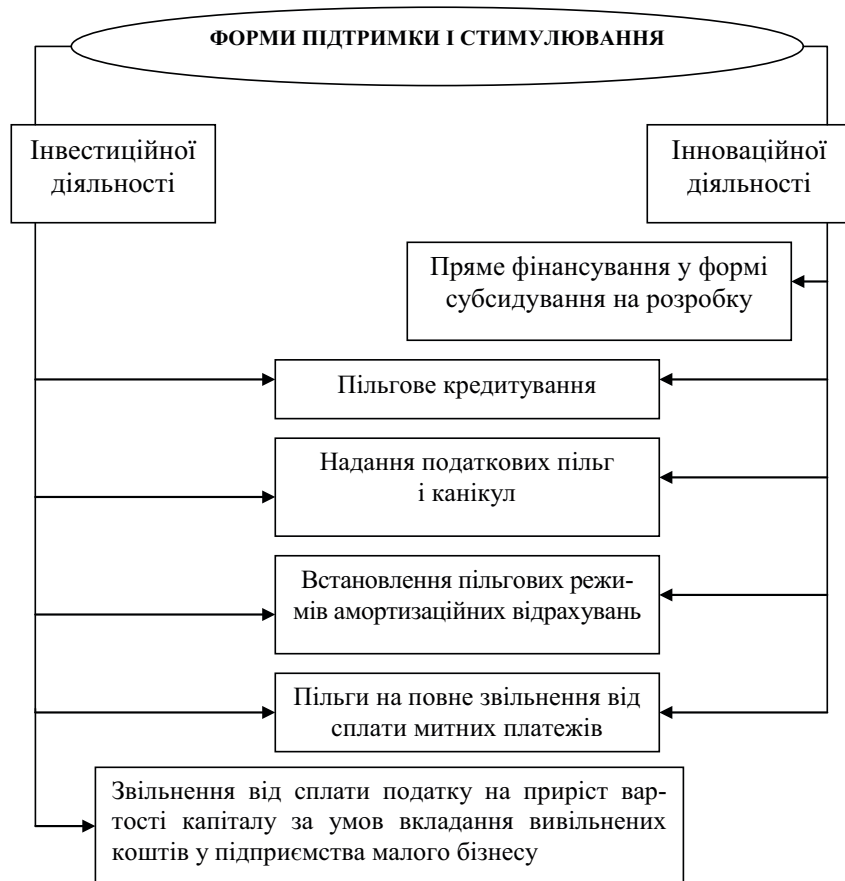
ФОРМИ ПІДТРИМКИ І СТИМУЛЮВАННЯ

Інвестиційної діяльності

Інноваційної діяльності

Пряме фінансування у формі субсидування на розробку

Пільгове кредитування

Надання податкових пільг і канікул

Встановлення пільгових режимів амортизаційних відрахувань

Пільги на повне звільнення від сплати митних платежів

Звільнення від сплати податку на приріст вартості капіталу за умов вкладання вивільнених коштів у підприємства малого бізнесу